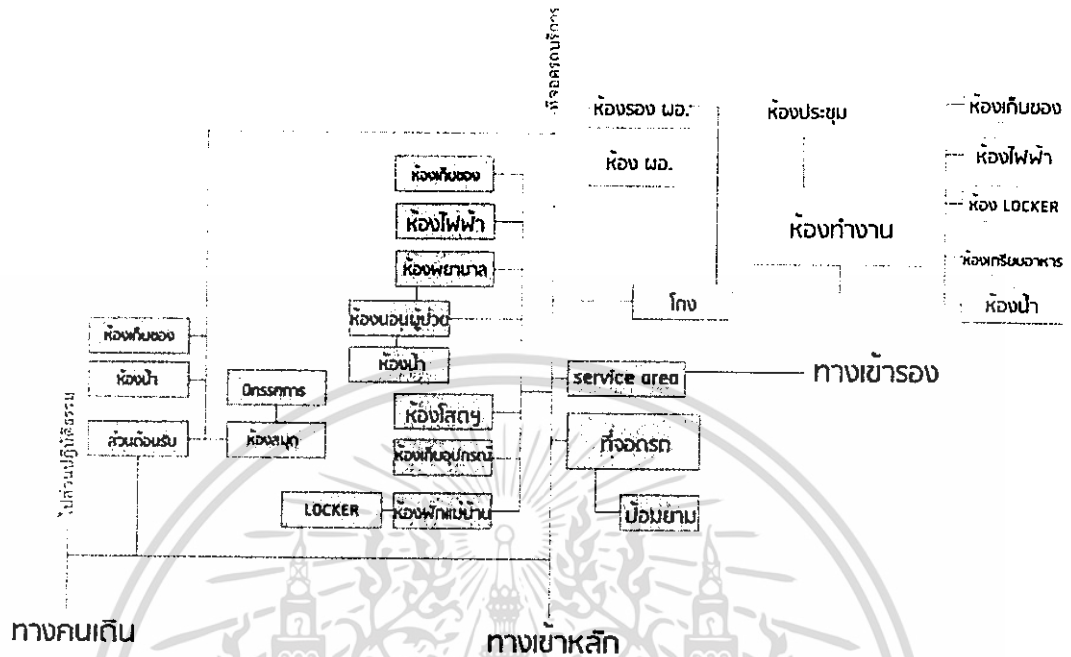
ที่จอดรถบริการ

ห้องรอง ผอ.

ห้อง ผอ.

ห้องประชุม

ห้องเก็บของ

ห้องไฟฟ้า

ห้อง LOCKER

ห้องทำงาน

ห้องเตรียมอาหาร

ห้องน้ำ

ห้องเก็บของ

ห้องไฟฟ้า

ห้องพยาบาล

ห้องนอนผู้ป่วย

ห้องน้ำ

โถง

ห้องเก็บของ

ห้องน้ำ

ส่วนต้อนรับ

กรรมการ

ห้องสมุด

service area

ทางเข้ารอง

ห้องโสตฯ

ห้องเก็บอุปกรณ์

ที่จอดรถ

LOCKER

ห้องพักแม่บ้าน

ป้อมยาม

ไปส่วนปฏิบัติธรรม

ทางคนเดิน

ทางเข้าหลัก